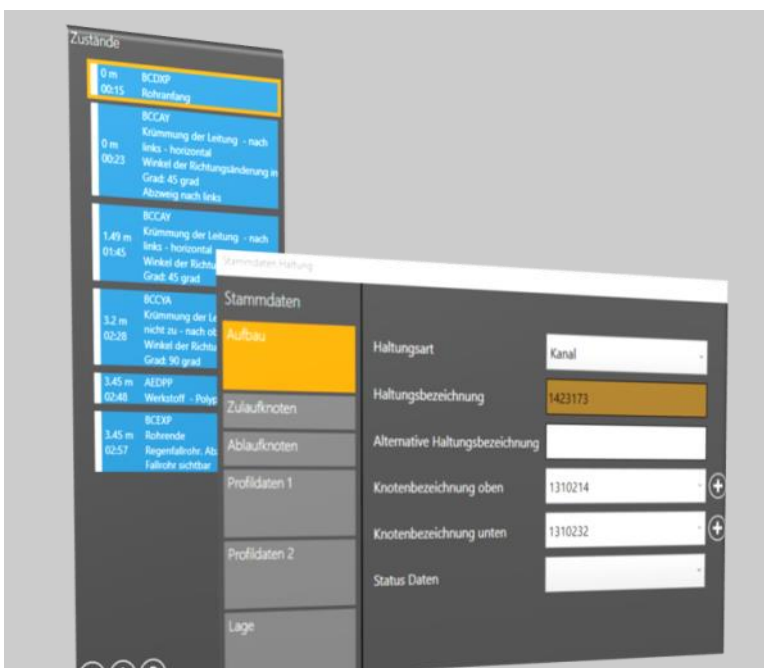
Zustände

0 m
00:15
BCDXP
Rohranfang

0 m
00:23
BCCAY
Krümmung der Leitung - nach links - horizontal
Winkel der Richtungsänderung in
Grad: 45 grad
Abzweig nach links

1.49 m
01:45
BCCAY
Krümmung der Leitung - nach links - horizontal
Winkel der Richtu
Grad: 45 grad

3.2 m
02:28
BCCYA
Krümmung der Le
nicht zu - nach ob
Winkel der Richtu
Grad: 90 grad

3.45 m
02:48
AEDPP
Werkstoff - Polyp

3.45 m
02:57
BCEXP
Rohrende
Regenfallrohr. Ab
Fallrohr sichtbar

Stammdaten Haltung

Stammdaten

Aufbau
Zulaufknoten
Ablaufknoten
Profildaten 1
Profildaten 2
Lage

Haltungsart | Kanal
Haltungsbezeichnung | 1423173
Alternative Haltungsbezeichnung |
Knotenbezeichnung oben | 1310214
Knotenbezeichnung unten | 1310232
Status Daten |